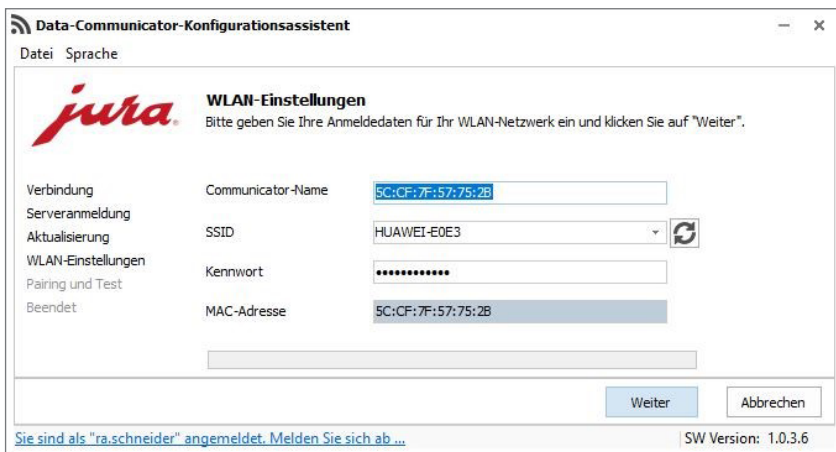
Data-Communicator-Konfigurationsassistent

Datei Sprache

jura

WLAN-Einstellungen

Bitte geben Sie Ihre Anmeldedaten für Ihr WLAN-Netzwerk ein und klicken Sie auf "Weiter".

Verbindung
Serveranmeldung
Aktualisierung
WLAN-Einstellungen
Pairing und Test
Beendet

Communicator-Name 5C:CF:7F:57:75:2B

SSID HUAWEI-E0E3

Kennwort ••••••••••••

MAC-Adresse 5C:CF:7F:57:75:2B

Weiter Abbrechen

Sie sind als "ra.schneider" angemeldet. Melden Sie sich ab ...

SW Version: 1.0.3.6